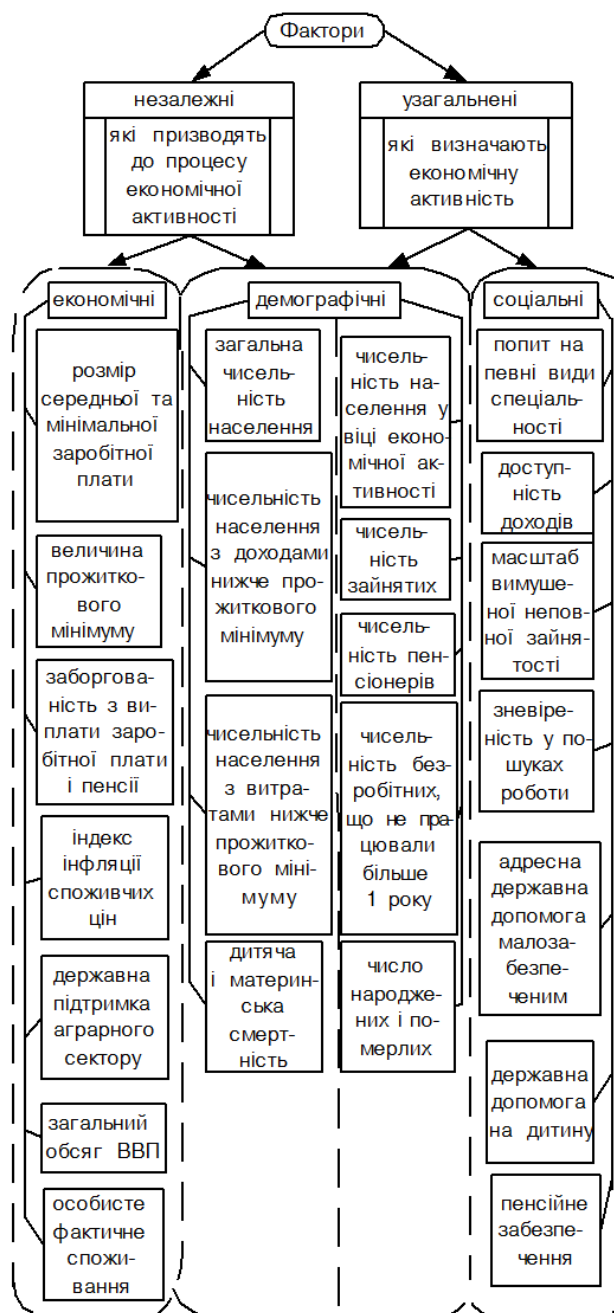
Фактори

незалежні

які призводять до процесу економічної активності

узагальнені

які визначають економічну активність

економічні

розмір середньої та мінімальної заробітної плати

величина прожиткового мінімуму

заборгованість з виплати заробітної плати і пенсії

індекс інфляції споживчих цін

державна підтримка аграрного сектору

загальний обсяг ВВП

особисте фактичне споживання

демографічні

загальна чисельність населення

чисельність населення з доходами нижче прожиткового мінімуму

чисельність населення з витратами нижче прожиткового мінімуму

дитяча і материнська смертність

чисельність населення у віці економічної активності

чисельність зайнятих

чисельність пенсіонерів

чисельність безробітних, що не працювали більше 1 року

число народжених і померлих

соціальні

попит на певні види спеціальності

доступність доходів

масштаб вимушеної неповної зайнятості

зневіреність у пошуках роботи

адресна державна допомога малозабезпеченим

державна допомога на дитину

пенсійне забезпечення